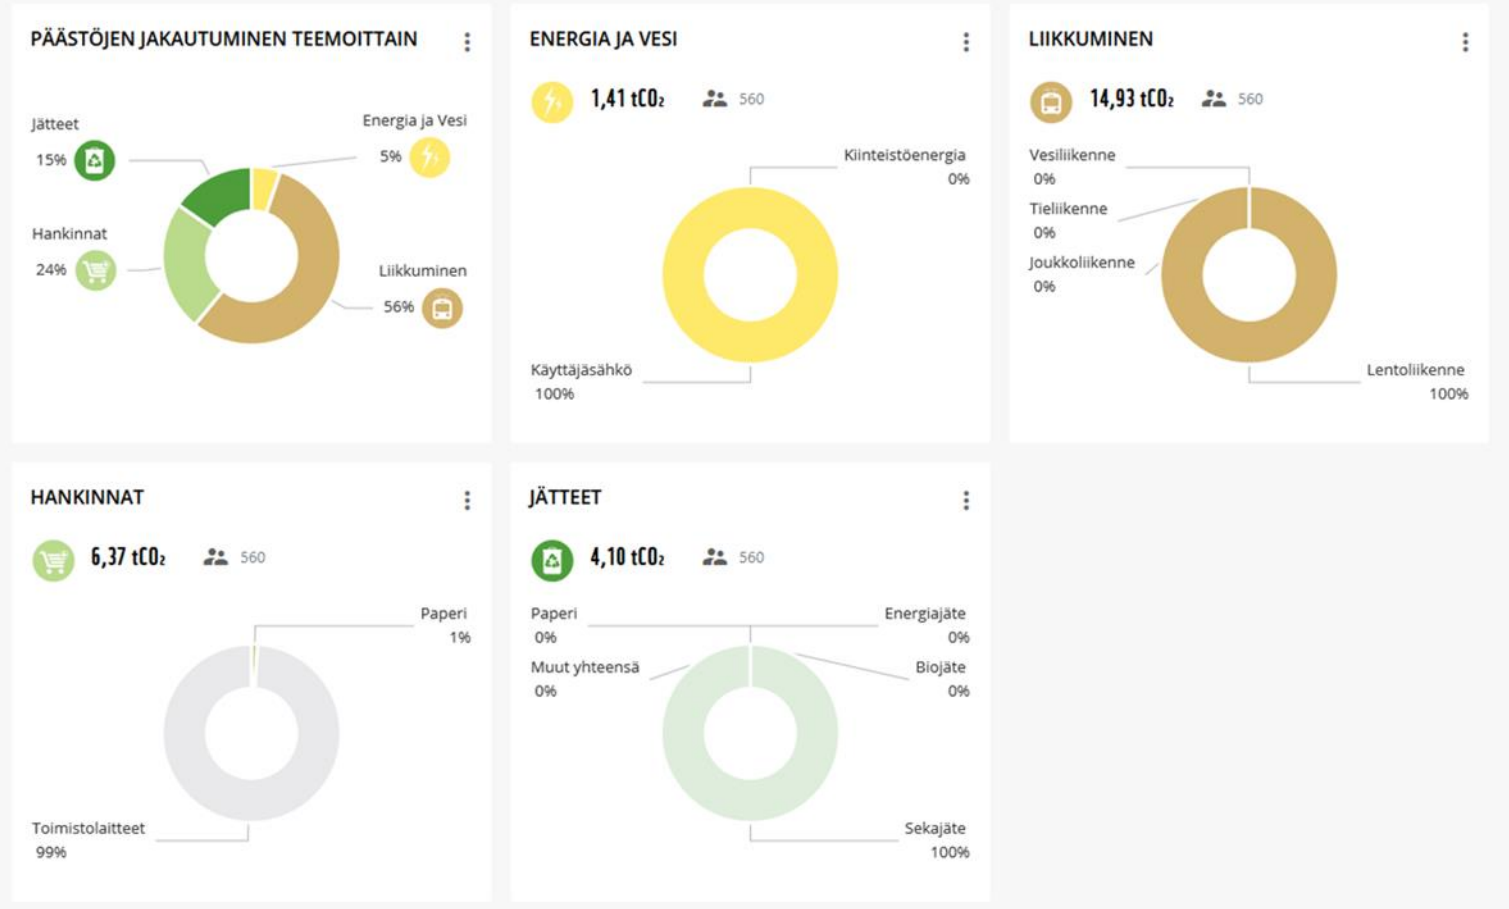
PÄÄSTÖJEN JAKAUTUMINEN TEEMOITTAIN

Jätteet
15%

Energia ja Vesi
5%

Hankinnat
24%

Liikkuminen
56%

ENERGIA JA VESI

1,41 t$CO_2$ 560

Kiinteistöenergia
0%

Käyttäjäsähkö
100%

LIIKKUMINEN

14,93 t$CO_2$ 560

Vesiliikenne
0%

Tieliikenne
0%

Joukkoliikenne
0%

Lentoliikenne
100%

HANKINNAT

6,37 t$CO_2$ 560

Paperi
1%

Toimistolaitteet
99%

JÄTTEET

4,10 t$CO_2$ 560

Paperi
0%

Energiajäte
0%

Muut yhteensä
0%

Biojäte
0%

Sekajäte
100%